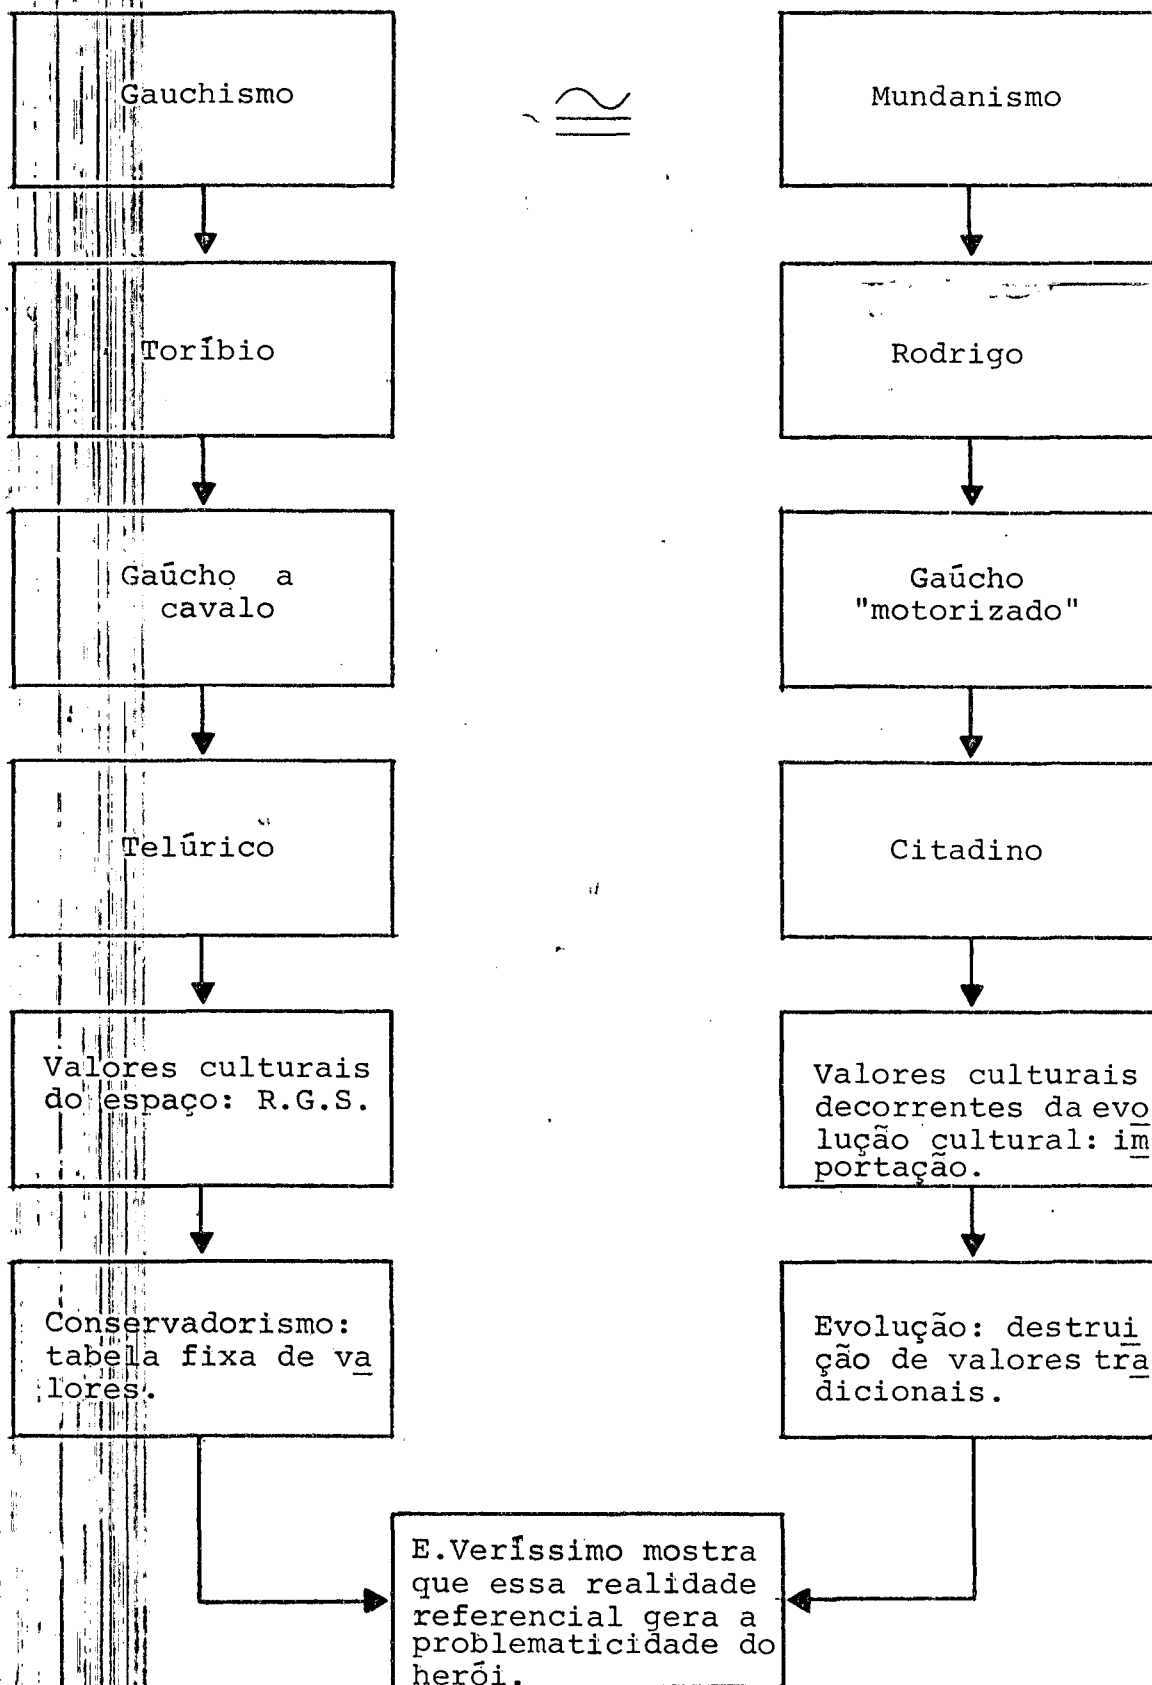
Gauchismo

$\simeq$

Mundanismo

Toríbio

Rodrigo

Gaúcho a cavalo

Gaúcho "motorizado"

Telúrico

Citadino

Valores culturais do espaço: R.G.S.

Valores culturais decorrentes da evolução cultural: importação.

Conservadorismo: tabela fixa de valores.

Evolução: destruição de valores tradicionais.

E.Veríssimo mostra que essa realidade referencial gera a problematicidade do herói.